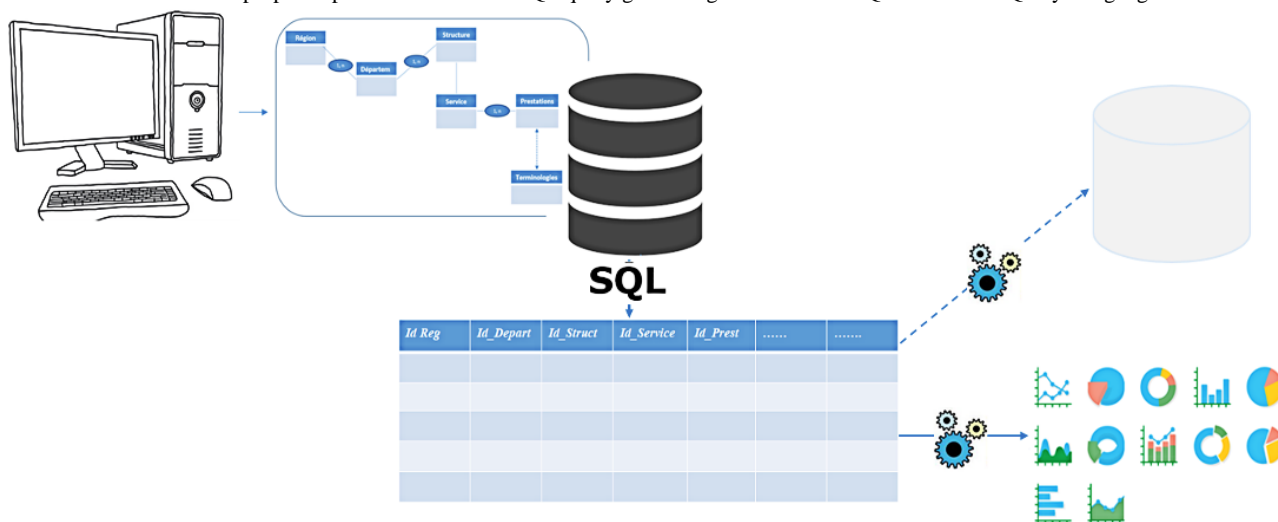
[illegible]

Région

L,n

Départem

L,n

Structure

Service

L,n

Prestations

Terminologies

SQL

| Id Reg | Id_Depart | Id_Struct | Id_Service | Id_Prest | …… | ……. |
|---|---|---|---|---|---|---|
| | | | | | | |
| | | | | | | |
| | | | | | | |
| | | | | | | |
| | | | | | | |